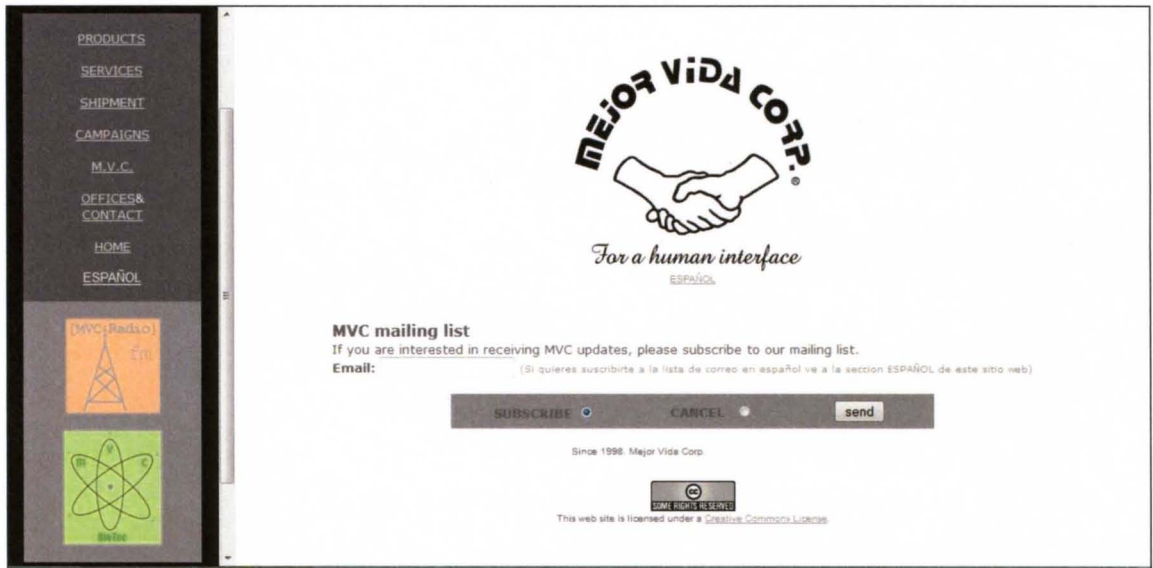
PRODUCTS

SERVICES

SHIPMENT

CAMPAIGNS

M.V.C.

OFFICES& CONTACT

HOME

ESPAÑOL

[MVC Radio] fm

M V C

BioTec

MEJOR VIDA CORP.

For a human interface

ESPAÑOL

MVC mailing list

If you are interested in receiving MVC updates, please subscribe to our mailing list.

Email:

(Si quieres suscribirte a la lista de correo en español ve a la seccion ESPAÑOL de este sitio web)

SUBSCRIBE CANCEL send

Since 1998. Mejor Vida Corp.

SOME RIGHTS RESERVED

This web site is licensed under a Creative Commons License.